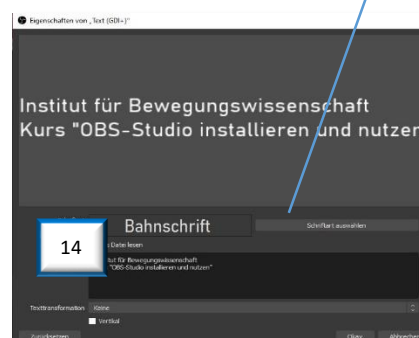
Eigenschaften von „Text (GDI+)"

Institut für Bewegungswissenschaft
Kurs "OBS-Studio installieren und nutzen

Bahnschrift

Schriftart auswählen

14

Datei lesen

titut für Bewegungswissenschaft
"OBS-Studio installieren und nutzen"

Texttransformation Keine

Vertikal

Zurücksetzen

Okay Abbrechen